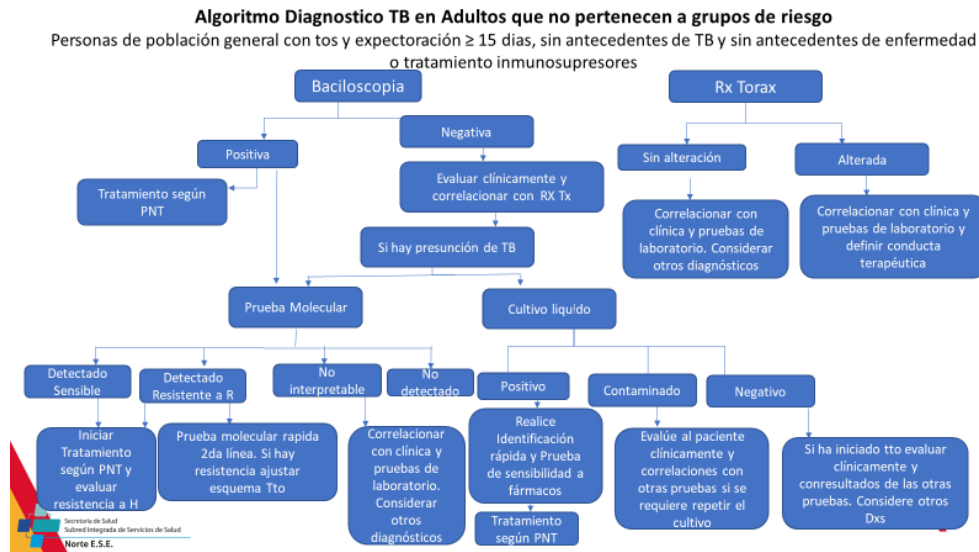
Algoritmo Diagnostico TB en Adultos que no pertenecen a grupos de riesgo
Personas de población general con tos y expectoración ≥ 15 dias, sin antecedentes de TB y sin antecedentes de enfermedad o tratamiento inmunosupresores

Baciloscopia

Rx Torax

Positiva

Negativa

Sin alteración

Alterada

Tratamiento según PNT

Evaluar clínicamente y correlacionar con RX Tx

Correlacionar con clínica y pruebas de laboratorio. Considerar otros diagnósticos

Correlacionar con clínica y pruebas de laboratorio y definir conducta terapéutica

Si hay presunción de TB

Prueba Molecular

Cultivo liquido

Detectado Sensible

Detectado Resistente a R

No interpretable

No detectado

Positivo

Contaminado

Negativo

Iniciar Tratamiento según PNT y evaluar resistencia a H

Prueba molecular rapida 2da línea. Si hay resistencia ajustar esquema Tto

Correlacionar con clínica y pruebas de laboratorio. Considerar otros diagnósticos

Realice Identificación rápida y Prueba de sensibilidad a fármacos

Evalúe al paciente clínicamente y correlaciones con otras pruebas si se requiere repetir el cultivo

Si ha iniciado tto evaluar clínicamente y conresultados de las otras pruebas. Considere otros Dxs

Tratamiento según PNT

Secretaría de Salud
Subred Integrada de Servicios de Salud
Norte E.S.E.